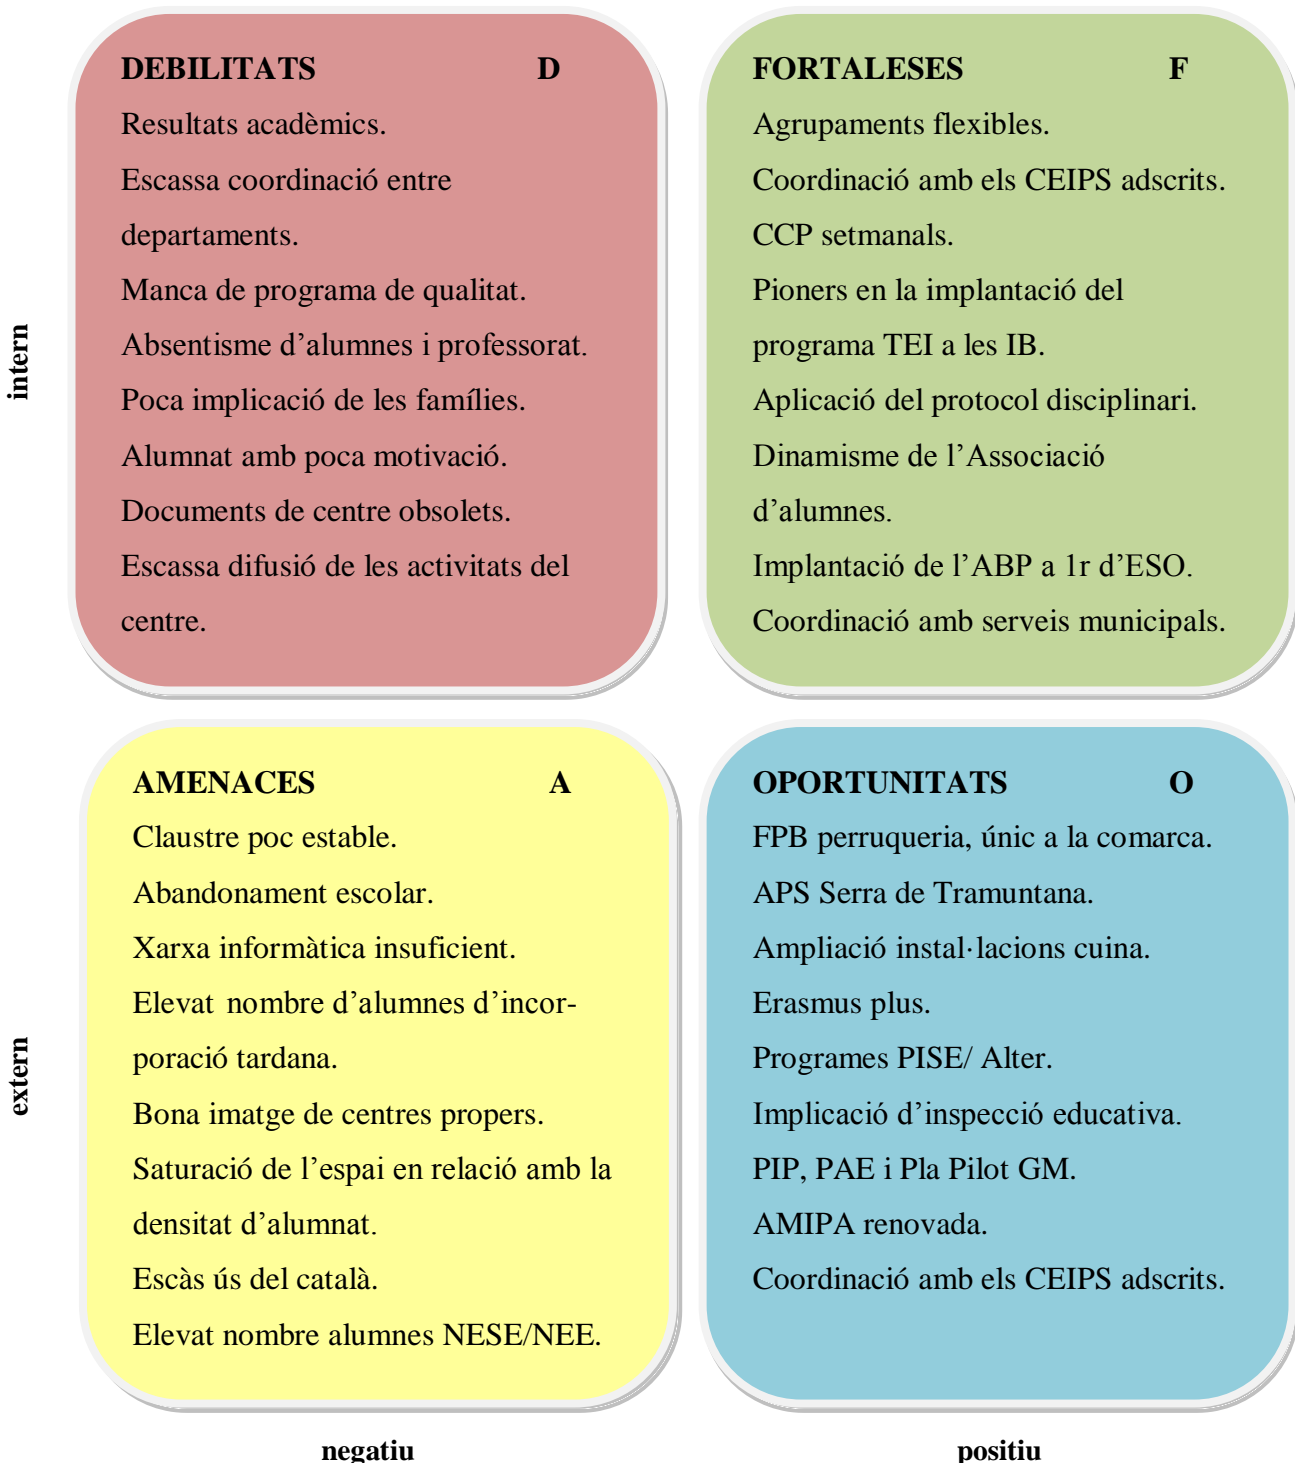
intern

DEBILITATS D

Resultats acadèmics.

Escassa coordinació entre departaments.

Manca de programa de qualitat.

Absentisme d'alumnes i professorat.

Poca implicació de les famílies.

Alumnat amb poca motivació.

Documents de centre obsolets.

Escassa difusió de les activitats del centre.

FORTALESES F

Agrupaments flexibles.

Coordinació amb els CEIPS adscrits.

CCP setmanals.

Pioners en la implantació del programa TEI a les IB.

Aplicació del protocol disciplinari.

Dinamisme de l'Associació d'alumnes.

Implantació de l'ABP a 1r d'ESO.

Coordinació amb serveis municipals.

extern

AMENACES A

Claustre poc estable.

Abandonament escolar.

Xarxa informàtica insuficient.

Elevat nombre d'alumnes d'incorporació tardana.

Bona imatge de centres propers.

Saturació de l'espai en relació amb la densitat d'alumnat.

Escàs ús del català.

Elevat nombre alumnes NESE/NEE.

OPORTUNITATS O

FPB perruqueria, únic a la comarca.

APS Serra de Tramuntana.

Ampliació instal·lacions cuina.

Erasmus plus.

Programes PISE/ Alter.

Implicació d'inspecció educativa.

PIP, PAE i Pla Pilot GM.

AMIPA renovada.

Coordinació amb els CEIPS adscrits.

negatiu

positiu